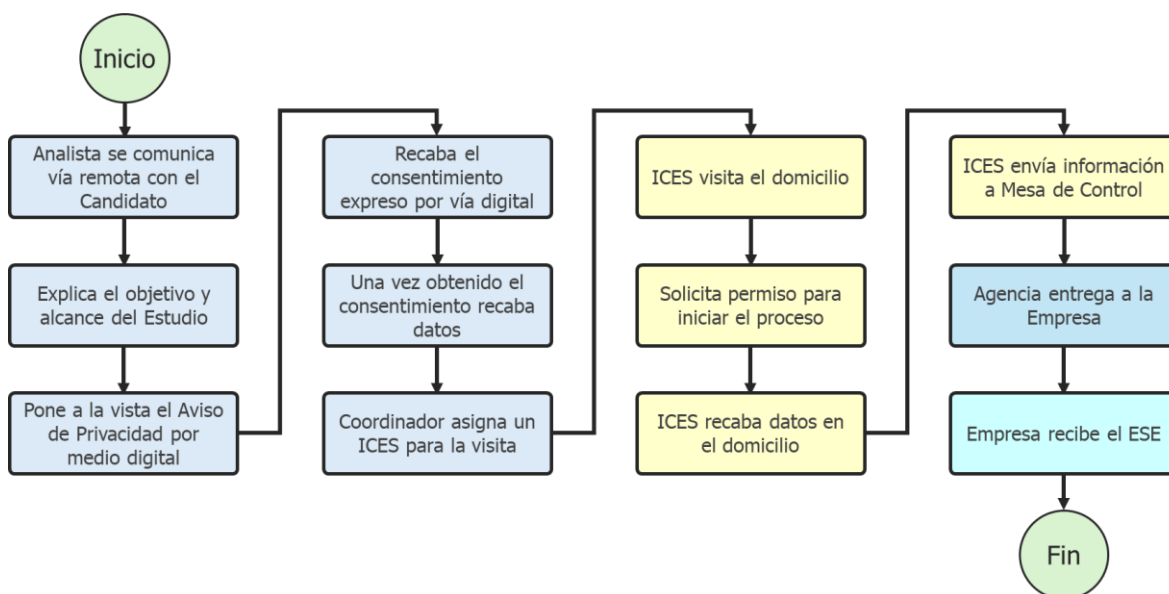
Inicio

Analista se comunica vía remota con el Candidato

Explica el objetivo y alcance del Estudio

Pone a la vista el Aviso de Privacidad por medio digital

Recaba el consentimiento expreso por vía digital

Una vez obtenido el consentimiento recaba datos

Coordinador asigna un ICES para la visita

ICES visita el domicilio

Solicita permiso para iniciar el proceso

ICES recaba datos en el domicilio

ICES envía información a Mesa de Control

Agencia entrega a la Empresa

Empresa recibe el ESE

Fin